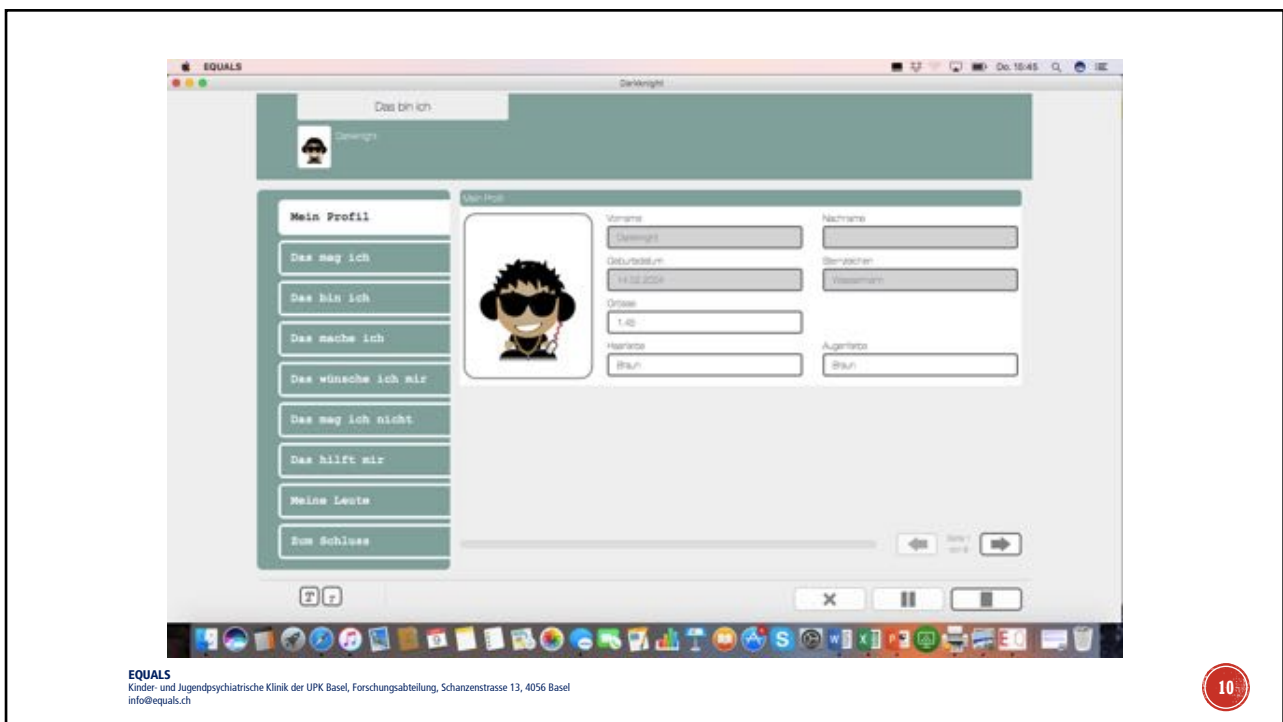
EQUALS

Do. 18:45

Darkknight

Das bin ich

Darknight

Mein Profil

Das mag ich

Das bin ich

Das mache ich

Das wünsche ich mir

Das mag ich nicht

Das hilft mir

Meine Leute

Zum Schluss

Mein Profil

Vorname

Darknight

Nachname

Geburtsdatum

14.02.2004

Sternzeichen

Wassermann

Grösse

1.48

Haarfarbe

Braun

Augenfarbe

Braun

Seite 1 von 8

T T

EQUALS
Kinder- und Jugendpsychiatrische Klinik der UPK Basel, Forschungsabteilung, Schanzenstrasse 13, 4056 Basel
info@equals.ch

10